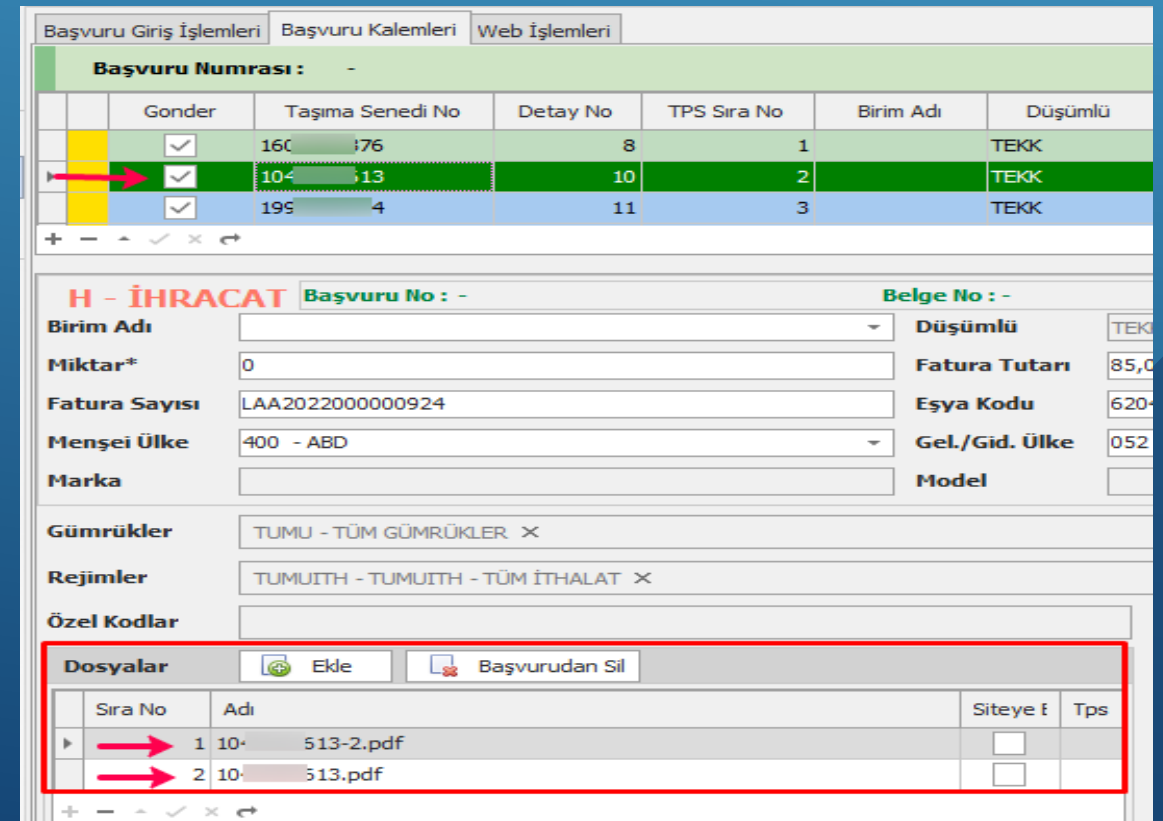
Başvuru Giriş İşlemleri | Başvuru Kalemleri | Web İşlemleri

Başvuru Numrası : -

| Gonder | Taşıma Senedi No | Detay No | TPS Sıra No | Birim Adı | Düşümlü |
|---|---|---|---|---|---|
| ✓ | 160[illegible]376 | 8 | 1 | | TEKK |
| ✓ | 104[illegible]513 | 10 | 2 | | TEKK |
| ✓ | 199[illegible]4 | 11 | 3 | | TEKK |

H - İHRACAT  Başvuru No : -  Belge No : -

Birim Adı
Düşümlü  TEK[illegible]
Miktar*  0
Fatura Tutarı  85,0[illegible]
Fatura Sayısı  LAA2022000000924
Eşya Kodu  620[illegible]
Menşei Ülke  400 - ABD
Gel./Gid. Ülke  052
Marka
Model
Gümrükler  TUMU - TÜM GÜMRÜKLER ✕
Rejimler  TUMUITH - TUMUITH - TÜM İTHALAT ✕
Özel Kodlar

Dosyalar  Ekle  Başvurudan Sil

| Sıra No | Adı | Siteye E | Tps |
|---|---|---|---|
| 1 | 10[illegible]513-2.pdf | | |
| 2 | 10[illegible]513.pdf | | |